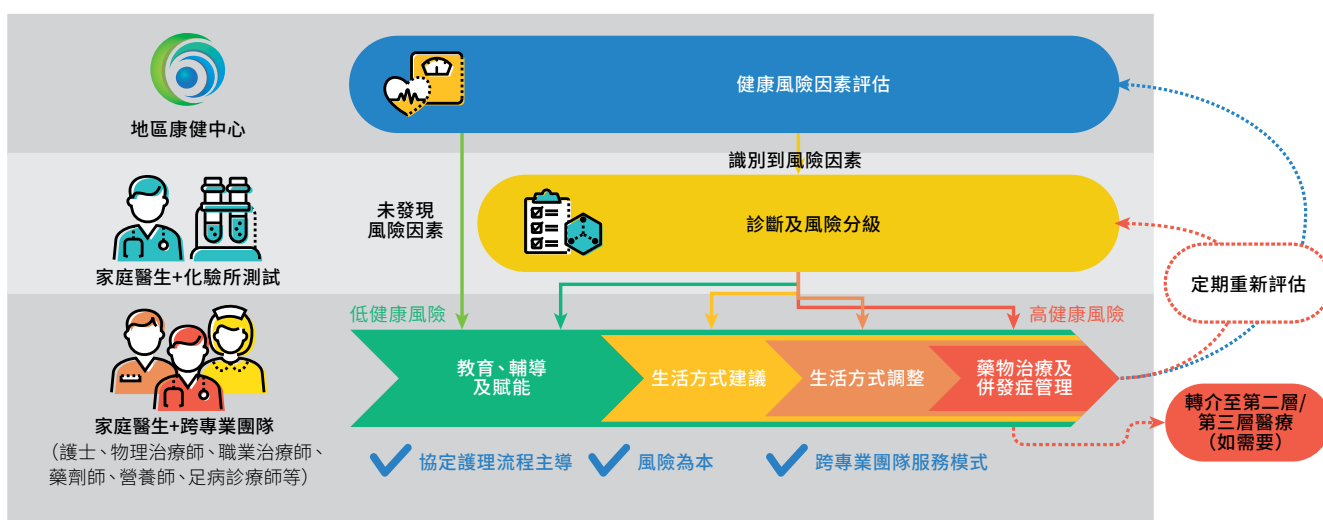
地區康健中心

健康風險因素評估

識別到風險因素

家庭醫生+化驗所測試

未發現風險因素

診斷及風險分級

定期重新評估

低健康風險

高健康風險

家庭醫生+跨專業團隊
(護士、物理治療師、職業治療師、藥劑師、營養師、足病診療師等)

教育、輔導及賦能

生活方式建議

生活方式調整

藥物治療及併發症管理

轉介至第二層/第三層醫療(如需要)

協定護理流程主導

風險為本

跨專業團隊服務模式